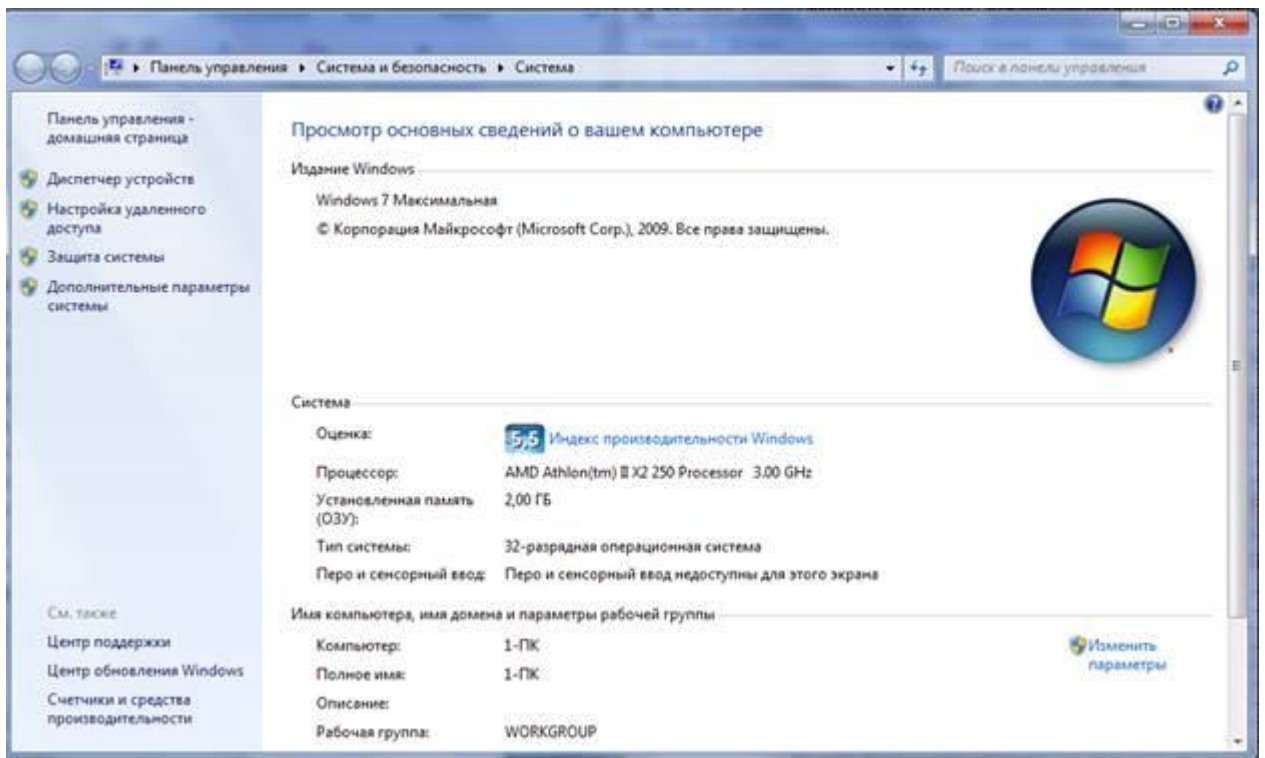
▸ Панель управления ▸ Система и безопасность ▸ Система

Поиск в панели управления

Панель управления - домашняя страница

Диспетчер устройств

Настройка удаленного доступа

Защита системы

Дополнительные параметры системы

См. также

Центр поддержки

Центр обновления Windows

Счетчики и средства производительности

Просмотр основных сведений о вашем компьютере

Издание Windows

Windows 7 Максимальная

© Корпорация Майкрософт (Microsoft Corp.), 2009. Все права защищены.

Система

| | |
|---|---|
| Оценка: | 5,5 Индекс производительности Windows |
| Процессор: | AMD Athlon(tm) II X2 250 Processor 3.00 GHz |
| Установленная память (ОЗУ): | 2,00 ГБ |
| Тип системы: | 32-разрядная операционная система |
| Перо и сенсорный ввод: | Перо и сенсорный ввод недоступны для этого экрана |

Имя компьютера, имя домена и параметры рабочей группы

| | |
|---|---|
| Компьютер: | 1-ПК |
| Полное имя: | 1-ПК |
| Описание: | |
| Рабочая группа: | WORKGROUP |

Изменить параметры